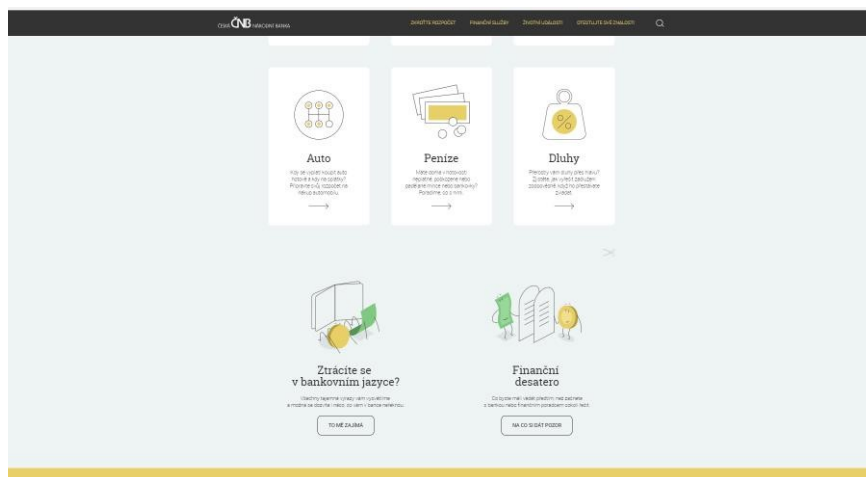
ČESKÁ ČNB NÁRODNÍ BANKA

ZKROŤTE ROZPOČET FINANČNÍ SLUŽBY ŽIVOTNÍ UDÁLOSTI OTESTUJTE SVÉ ZNALOSTI

Auto

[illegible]

Peníze

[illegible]

Dluhy

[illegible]

Ztrácíte se v bankovním jazyce?

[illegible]

TO MĚ ZAJÍMÁ

Finanční desatero

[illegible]

NA CO SI DÁT POZOR